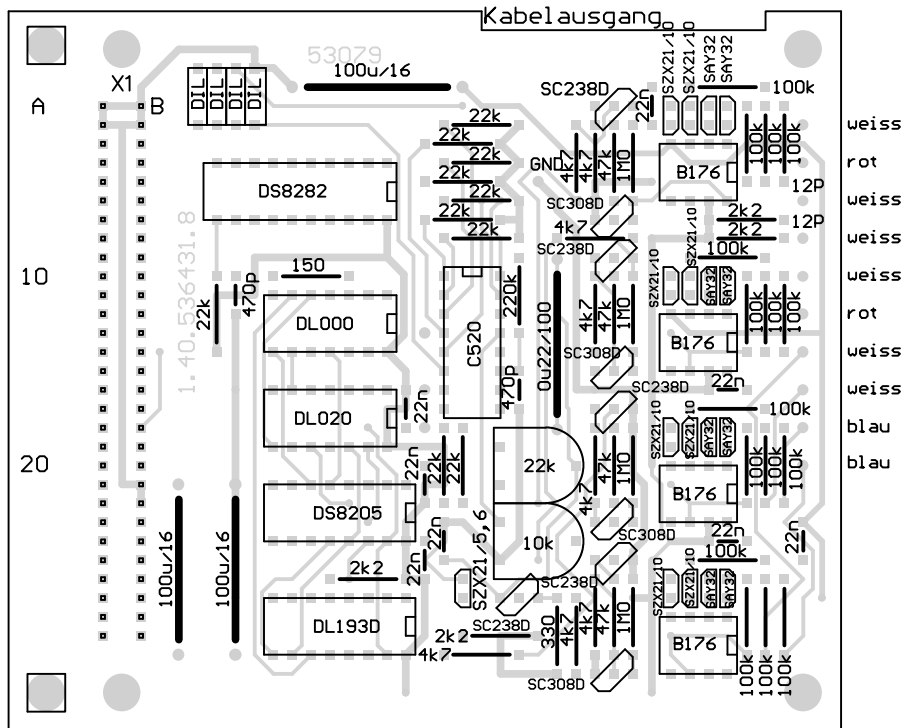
Kabelausgang

53079

100u/16

X1

A

B

DIL DIL DIL DIL

SC238D

SZX21/10 SZX21/10 SAY32 SAY32

100k

22n

22k 22k 22k 22k 22k 22k 22k

GND 4k7 4k7 47k 1M0

B176

100k 100k 100k

weiss

rot

weiss

weiss

weiss

rot

weiss

weiss

blau

blau

DS8282

SC308D

4k7

SC238D

2k2 2k2

12P

12P

100k

SZX21/10 SZX21/10 SAY32 SAY32

10

150

22k

470p

1.40.536431.8

DL000

220k

C520

0u22/100

4k7 47k 1M0

100k 100k 100k

B176

SC308D

SC238D

22n

470p

DL020

22n

100k

SZX21/10 SZX21/10 SAY32 SAY32

20

22n 22k 22k

22k

47k 1M0

4k7

B176

100k 100k 100k

DS8205

22n

10k

SZX21/5,6

SC308D

22n

100k

22n

SC238D

100u/16

100u/16

2k2

22n

SZX21/10 SZX21/10 SAY32 SAY32

DL193D

SC238D

2k2

4k7

330 4k7 47k 1M0

B176

100k 100k 100k

SC308D